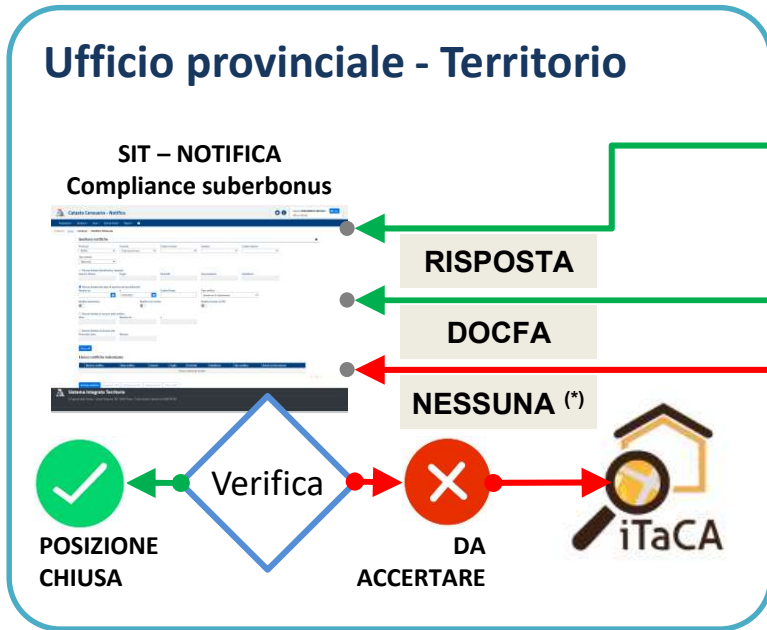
Ufficio provinciale - Territorio

SIT – NOTIFICA
Compliance suberbonus

Catasto Censuario - Notifica

Sistema Integrato Territorio

RISPOSTA

DOCFA

NESSUNA (*)

Verifica

POSIZIONE CHIUSA

DA ACCERTARE

iTaCA